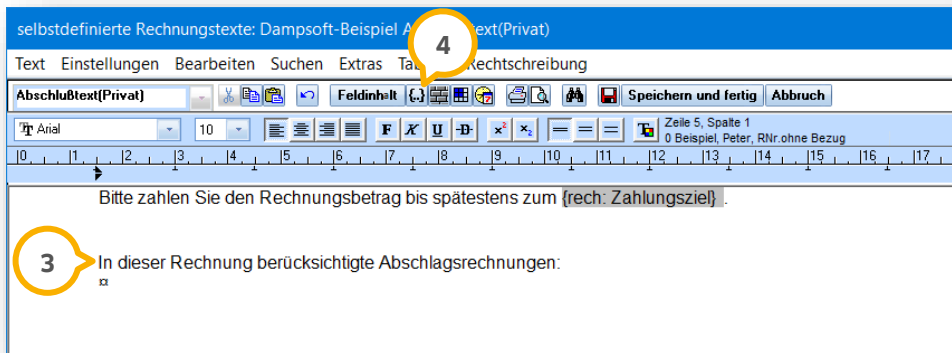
selbstdefinierte Rechnungstexte: Dampsoft-Beispiel A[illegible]text(Privat)

Text Einstellungen Bearbeiten Suchen Extras Ta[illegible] Rechtschreibung

Abschlußtext(Privat)

Feldinhalt

{..}

Speichern und fertig

Abbruch

Arial

10

F K U D

$x^2$ $x_2$

Zeile 5, Spalte 1
0 Beispiel, Peter, RNr.ohne Bezug

0 1 2 3 4 5 6 7 8 9 10 11 12 13 14 15 16 17

4

Bitte zahlen Sie den Rechnungsbetrag bis spätestens zum {rech: Zahlungsziel} .

3

In dieser Rechnung berücksichtigte Abschlagsrechnungen:
¤